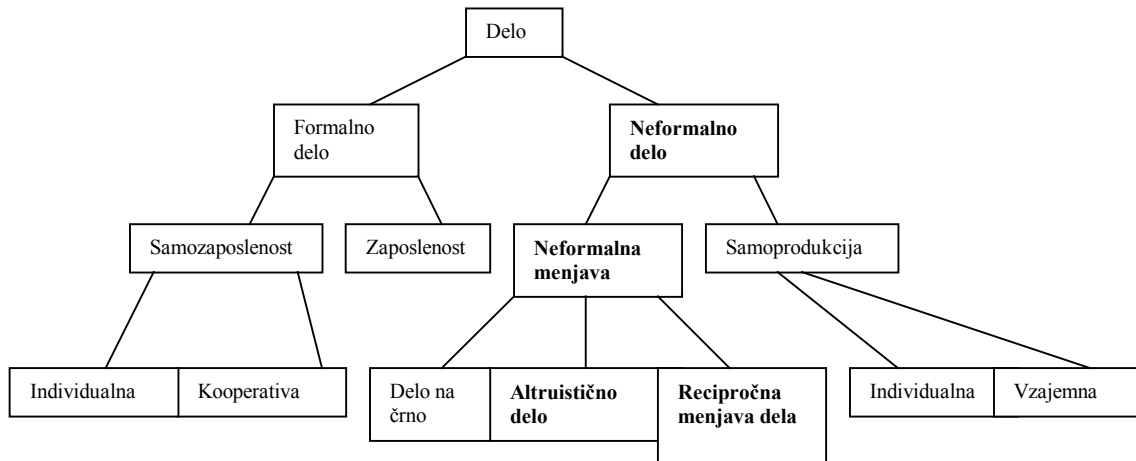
Delo

Formalno delo

Neformalno delo

Samozaposlenost

Zaposlenost

Neformalna menjava

Samoprodukcija

Individualna

Kooperativa

Delo na črno

Altruistično delo

Recipročna menjava dela

Individualna

Vzajemna